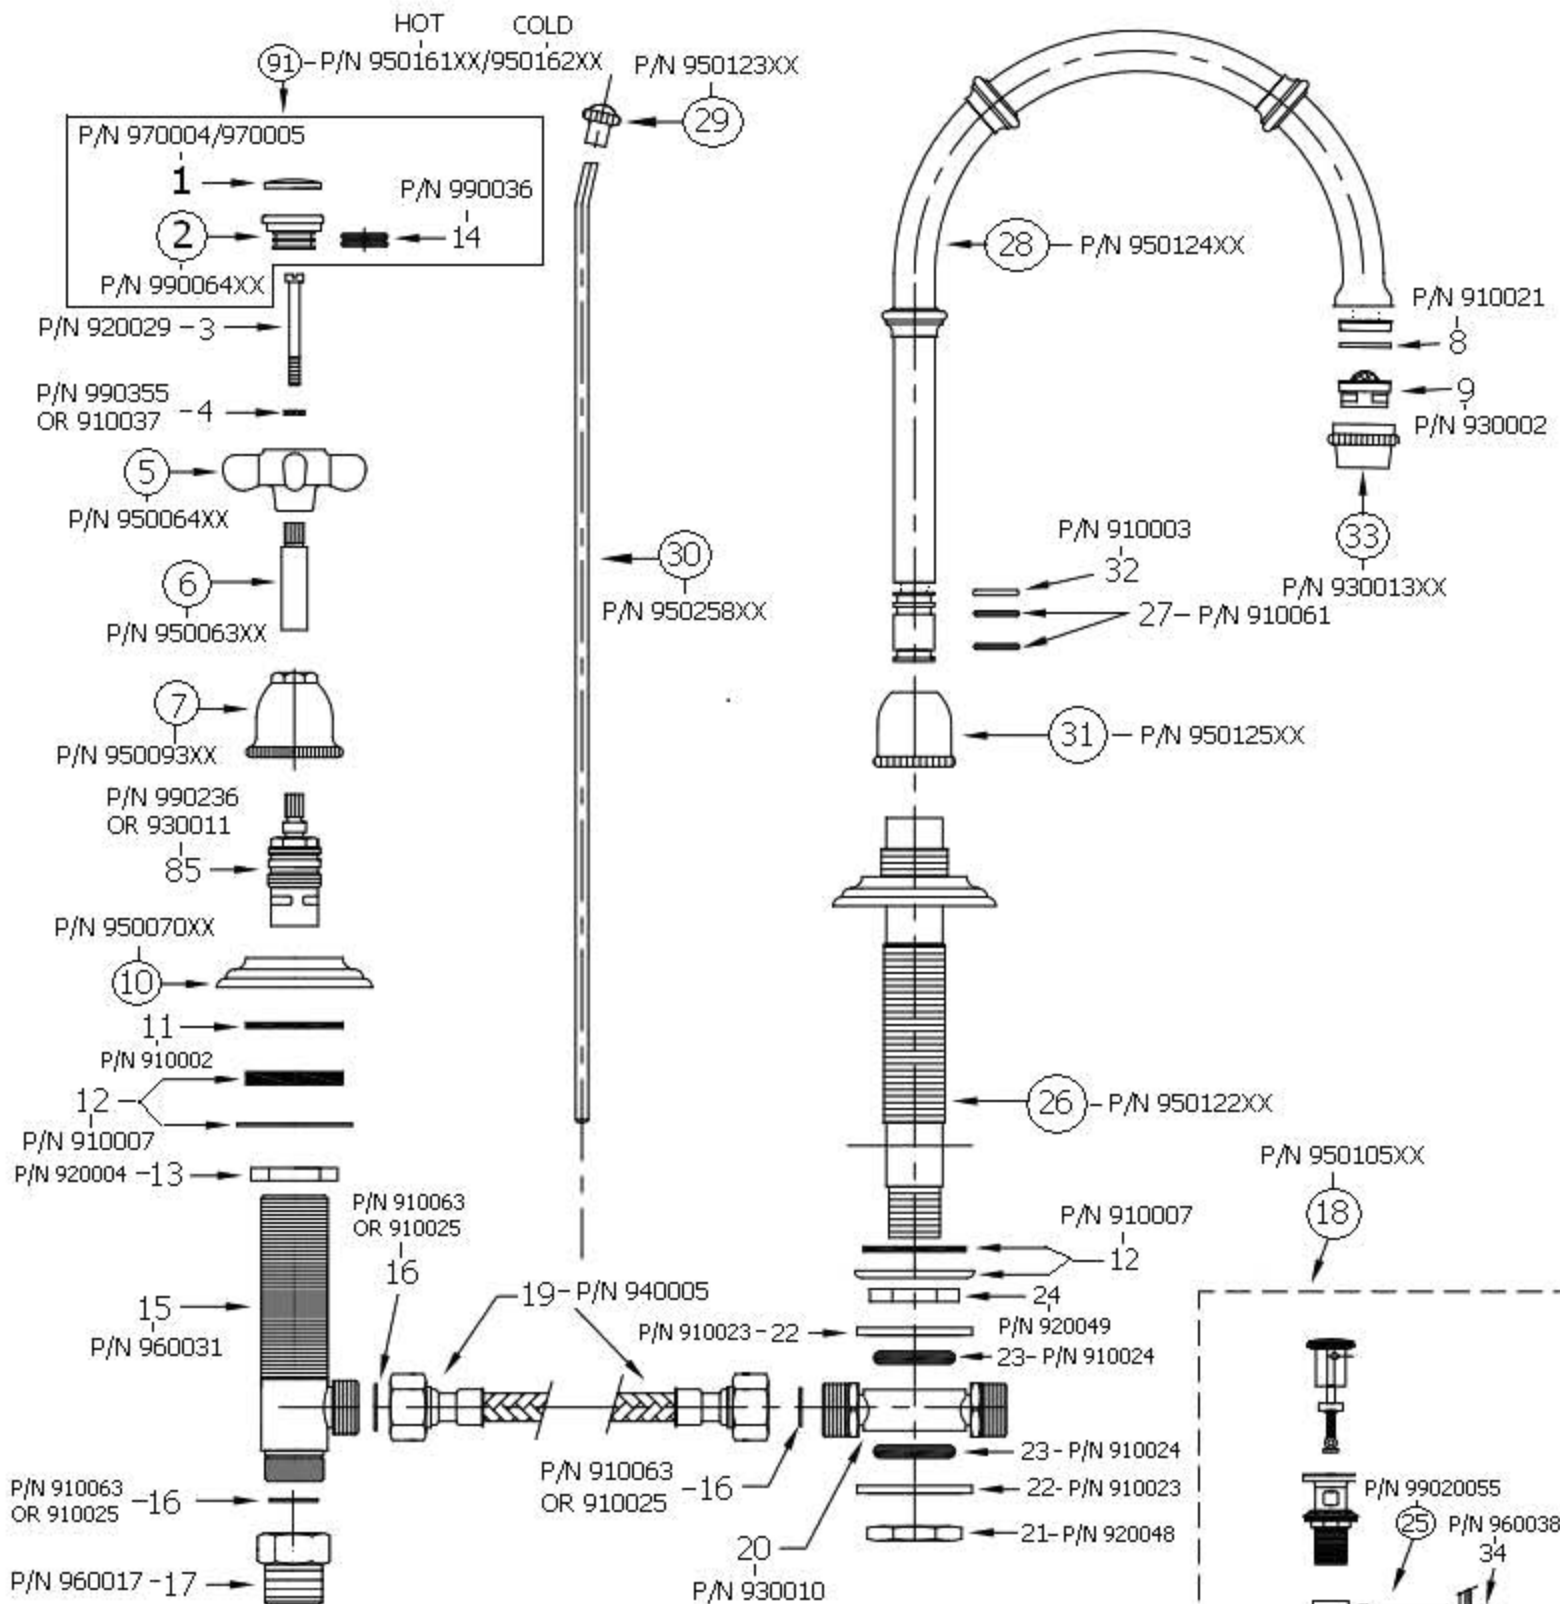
HOT COLD
91 - P/N 950161XX/950162XX
P/N 950123XX
29
P/N 970004/970005
1
2
P/N 990036
14
P/N 990064XX
P/N 920029 - 3
P/N 990355 OR 910037 - 4
5
P/N 950064XX
6
P/N 950063XX
7
P/N 950093XX
P/N 990236 OR 930011
85
P/N 950070XX
10
11
P/N 910002
12
P/N 910007
P/N 920004 - 13
15
P/N 960031
P/N 910063 OR 910025
16
P/N 910063 OR 910025 - 16
P/N 960017 - 17
30
P/N 950258XX
28 - P/N 950124XX
P/N 910021
8
9
P/N 930002
33
P/N 930013XX
P/N 910003
32
27 - P/N 910061
31 - P/N 950125XX
26 - P/N 950122XX
P/N 950105XX
18
P/N 910007
12
24
P/N 920049
19 - P/N 940005
P/N 910023 - 22
23 - P/N 910024
23 - P/N 910024
22 - P/N 910023
21 - P/N 920048
P/N 910063 OR 910025 - 16
20
P/N 930010
P/N 99020055
25
P/N 960038
34